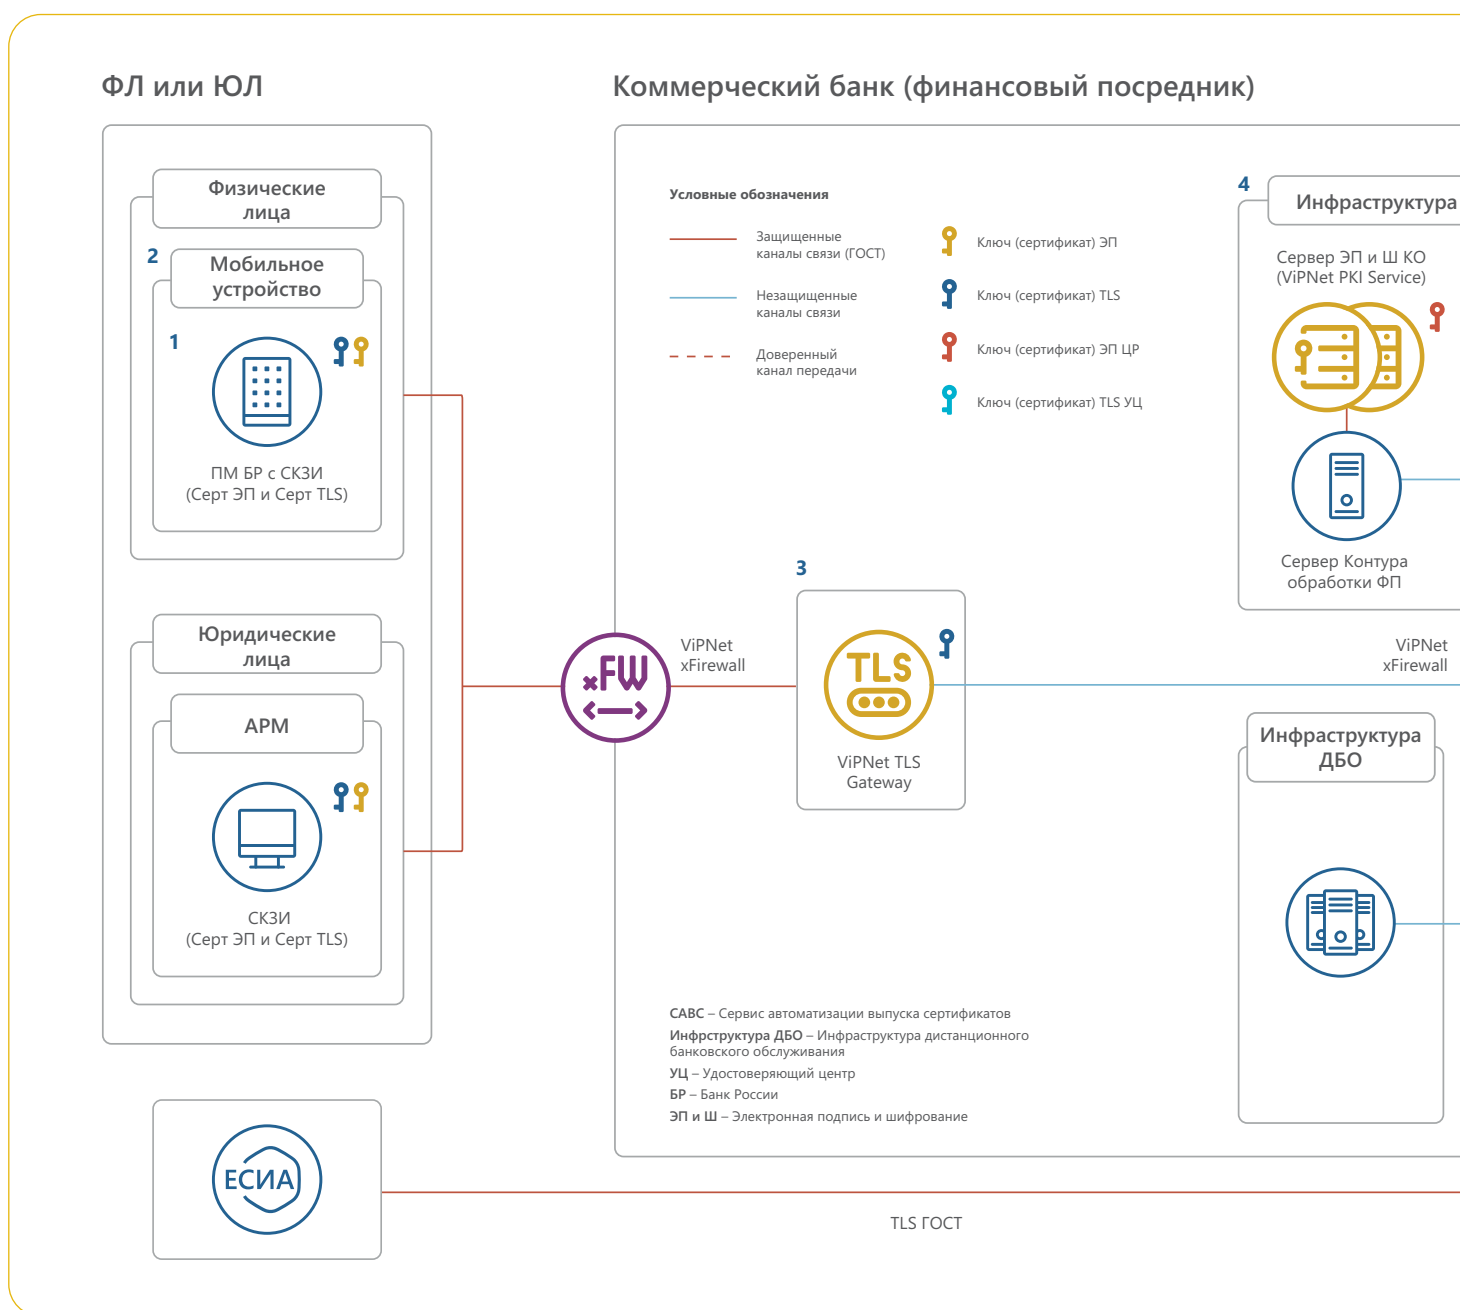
ФЛ или ЮЛ

Физические лица

2 Мобильное устройство

1

ПМ БР с СКЗИ
(Серт ЭП и Серт TLS)

Юридические лица

АРМ

СКЗИ
(Серт ЭП и Серт TLS)

ЕСИА

Коммерческий банк (финансовый посредник)

Условные обозначения

Защищенные каналы связи (ГОСТ)

Незащищенные каналы связи

Доверенный канал передачи

Ключ (сертификат) ЭП

Ключ (сертификат) TLS

Ключ (сертификат) ЭП ЦР

Ключ (сертификат) TLS УЦ

4 Инфраструктура

Сервер ЭП и Ш КО
(ViPNet PKI Service)

Сервер Контура обработки ФП

xFW

ViPNet xFirewall

3

TLS

ViPNet TLS Gateway

ViPNet xFirewall

Инфраструктура ДБО

**САВС** – Сервис автоматизации выпуска сертификатов
**Инфрструктура ДБО** – Инфраструктура дистанционного банковского обслуживания
**УЦ** – Удостоверяющий центр
**БР** – Банк России
**ЭП и Ш** – Электронная подпись и шифрование

TLS ГОСТ